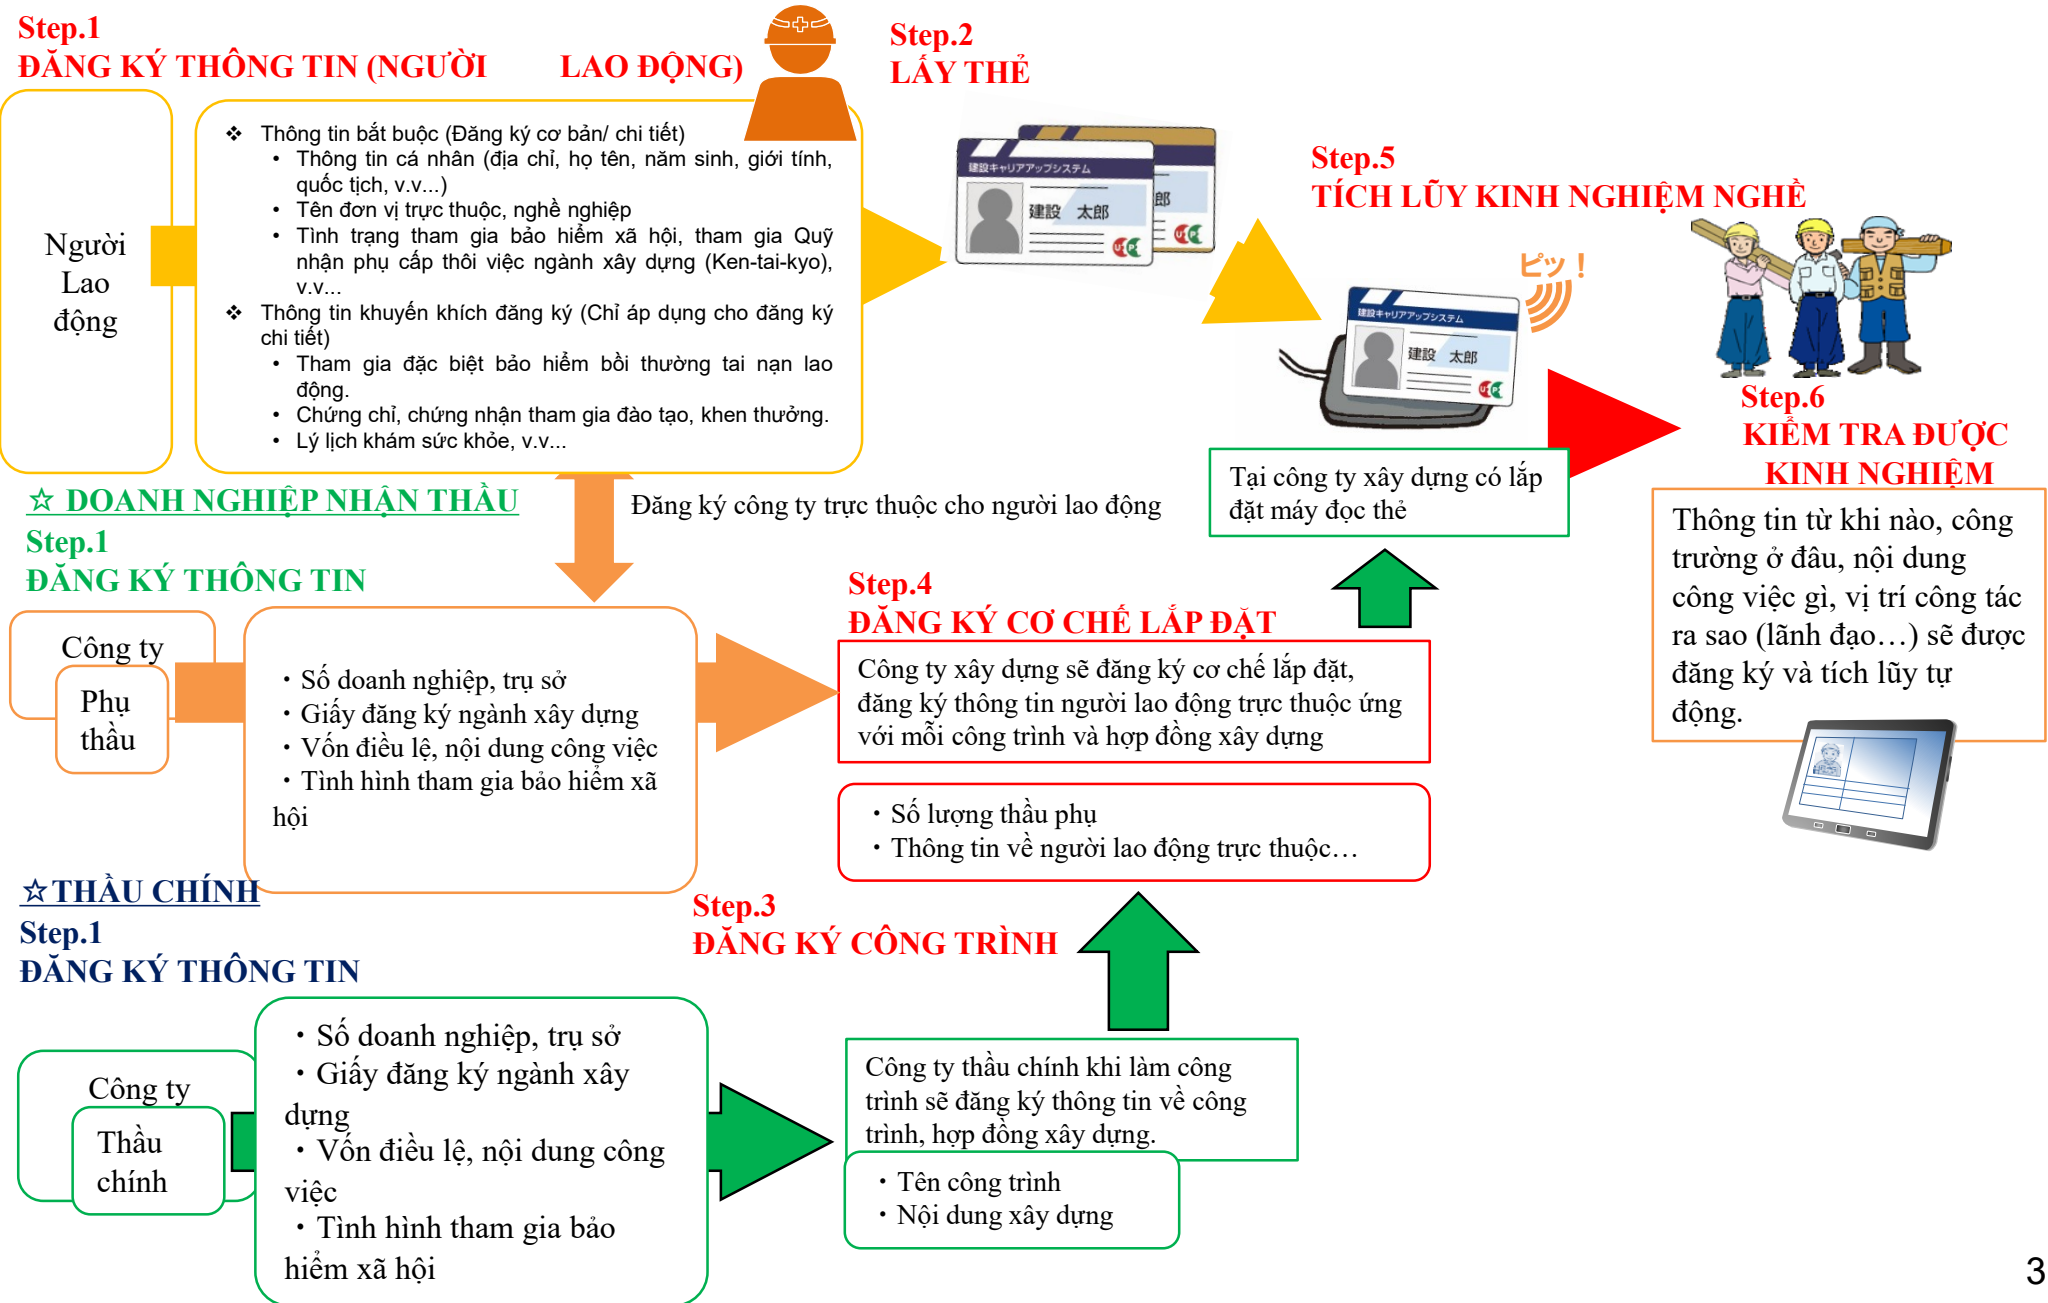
Step.1
ĐĂNG KÝ THÔNG TIN (NGƯỜI LAO ĐỘNG)

Người Lao động

❖ Thông tin bắt buộc (Đăng ký cơ bản/ chi tiết)
• Thông tin cá nhân (địa chỉ, họ tên, năm sinh, giới tính, quốc tịch, v.v...)
• Tên đơn vị trực thuộc, nghề nghiệp
• Tình trạng tham gia bảo hiểm xã hội, tham gia Quỹ nhận phụ cấp thôi việc ngành xây dựng (Ken-tai-kyo), v.v...
❖ Thông tin khuyến khích đăng ký (Chỉ áp dụng cho đăng ký chi tiết)
• Tham gia đặc biệt bảo hiểm bồi thường tai nạn lao động.
• Chứng chỉ, chứng nhận tham gia đào tạo, khen thưởng.
• Lý lịch khám sức khỏe, v.v...

Step.2
LẤY THẺ

建設キャリアアップシステム
建設 太郎
郎

Step.5
TÍCH LŨY KINH NGHIỆM NGHỀ

ピッ！

建設キャリアアップシステム
建設 太郎

Tại công ty xây dựng có lắp đặt máy đọc thẻ

Step.6
KIỂM TRA ĐƯỢC KINH NGHIỆM

Thông tin từ khi nào, công trường ở đâu, nội dung công việc gì, vị trí công tác ra sao (lãnh đạo…) sẽ được đăng ký và tích lũy tự động.

☆ DOANH NGHIỆP NHẬN THẦU
Step.1
ĐĂNG KÝ THÔNG TIN

Đăng ký công ty trực thuộc cho người lao động

Công ty
Phụ thầu

• Số doanh nghiệp, trụ sở
• Giấy đăng ký ngành xây dựng
• Vốn điều lệ, nội dung công việc
• Tình hình tham gia bảo hiểm xã hội

Step.4
ĐĂNG KÝ CƠ CHẾ LẮP ĐẶT

Công ty xây dựng sẽ đăng ký cơ chế lắp đặt, đăng ký thông tin người lao động trực thuộc ứng với mỗi công trình và hợp đồng xây dựng

• Số lượng thầu phụ
• Thông tin về người lao động trực thuộc…

☆THẦU CHÍNH
Step.1
ĐĂNG KÝ THÔNG TIN

Công ty
Thầu chính

• Số doanh nghiệp, trụ sở
• Giấy đăng ký ngành xây dựng
• Vốn điều lệ, nội dung công việc
• Tình hình tham gia bảo hiểm xã hội

Step.3
ĐĂNG KÝ CÔNG TRÌNH

Công ty thầu chính khi làm công trình sẽ đăng ký thông tin về công trình, hợp đồng xây dựng.

• Tên công trình
• Nội dung xây dựng

3